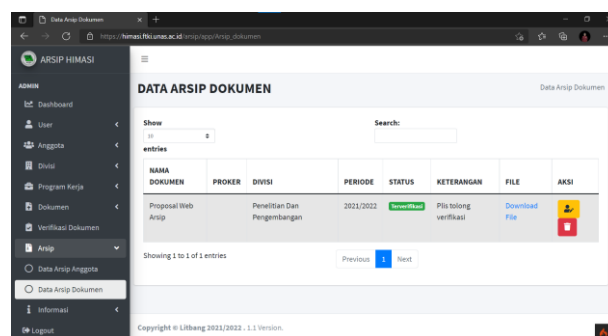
Data Arsip Dokumen
https://himasi.ftki.unas.ac.id/arsip/app/Arsip_dokumen

ARSIP HIMASI

ADMIN
Dashboard
User
Anggota
Divisi
Program Kerja
Dokumen
Verifikasi Dokumen
Arsip
Data Arsip Anggota
Data Arsip Dokumen
Informasi
Logout

DATA ARSIP DOKUMEN

Data Arsip Dokumen

Show 10 entries

Search:

| NAMA DOKUMEN | PROKER | DIVISI | PERIODE | STATUS | KETERANGAN | FILE | AKSI |
|---|---|---|---|---|---|---|---|
| Proposal Web Arsip | | Penelitian Dan Pengembangan | 2021/2022 | Terverifikasi | Plis tolong verifikasi | Download File | |

Showing 1 to 1 of 1 entries

Previous 1 Next

Copyright © Litbang 2021/2022 . 1.1 Version.